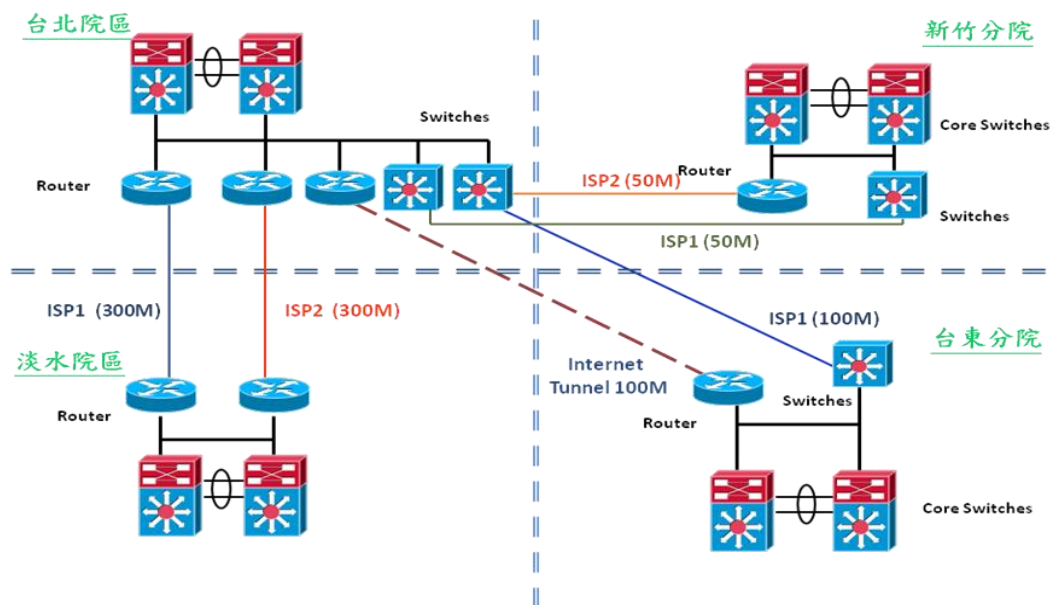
台北院區

新竹分院

Switches

Core Switches

Router

Router

ISP2 (50M)

Switches

ISP1 (50M)

ISP1 (300M)

ISP2 (300M)

ISP1 (100M)

台東分院

淡水院區

Internet Tunnel 100M

Router

Switches

Router

Core Switches